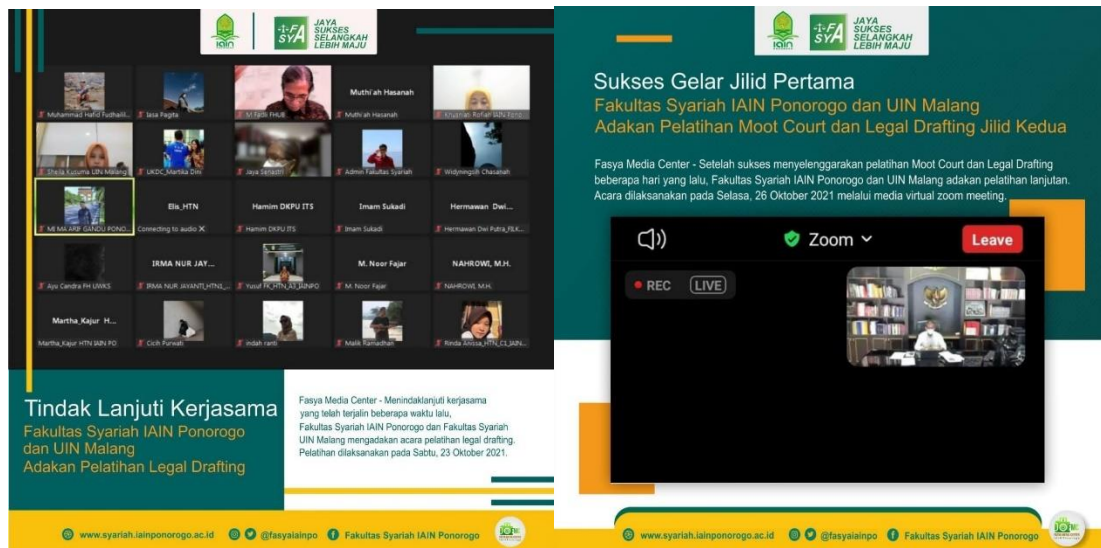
IAIN FASYA JAYA SUKSES SELANGKAH LEBIH MAJU

Muhammad Hafid Fudhalil...
Iasa Pagita
M Fadli FHUB
Muthi'ah Hasanah
Muthi'ah Hasanah
Khusnatul Rofiah IAIN Pono...
Sheila Kusuma UIN Malang
UKDC_Martika Dini
Jaya Senastri
Admin Fakultas Syariah
Widyningsih Chasanah
MI MA ARIF GANDU PONO...
Elis_HTN
Connecting to audio
Hamim DKPU ITS
Hamim DKPU ITS
Imam Sukadi
Imam Sukadi
Hermawan Dwi...
Hermawan Dwi Putra_FILK...
Ayu Candra FH UWKS
IRMA NUR JAY...
IRMA NUR JAYANTI_HTN5_...
Yusuf FK_HTN_A3_IAINPO
M. Noor Fajar
M. Noor Fajar
NAHROWI, M.H.
NAHROWI, M.H.
Martha_Kajur H...
Martha_Kajur HTN IAIN PO
Cicih Purwati
indah ranti
Malik Ramadhan
Rinda Anissa_HTN_C1_IAIN...

Tindak Lanjuti Kerjasama
Fakultas Syariah IAIN Ponorogo dan UIN Malang
Adakan Pelatihan Legal Drafting

Fasya Media Center - Menindaklanjuti kerjasama yang telah terjalin beberapa waktu lalu, Fakultas Syariah IAIN Ponorogo dan Fakultas Syariah UIN Malang mengadakan acara pelatihan legal drafting. Pelatihan dilaksanakan pada Sabtu, 23 Oktober 2021.

www.syariah.iainponorogo.ac.id @fasyaiainpo Fakultas Syariah IAIN Ponorogo

IAIN FASYA JAYA SUKSES SELANGKAH LEBIH MAJU

Sukses Gelar Jilid Pertama
Fakultas Syariah IAIN Ponorogo dan UIN Malang
Adakan Pelatihan Moot Court dan Legal Drafting Jilid Kedua

Fasya Media Center - Setelah sukses menyelenggarakan pelatihan Moot Court dan Legal Drafting beberapa hari yang lalu, Fakultas Syariah IAIN Ponorogo dan UIN Malang adakan pelatihan lanjutan. Acara dilaksanakan pada Selasa, 26 Oktober 2021 melalui media virtual zoom meeting.

Zoom
Leave
REC
LIVE

www.syariah.iainponorogo.ac.id @fasyaiainpo Fakultas Syariah IAIN Ponorogo